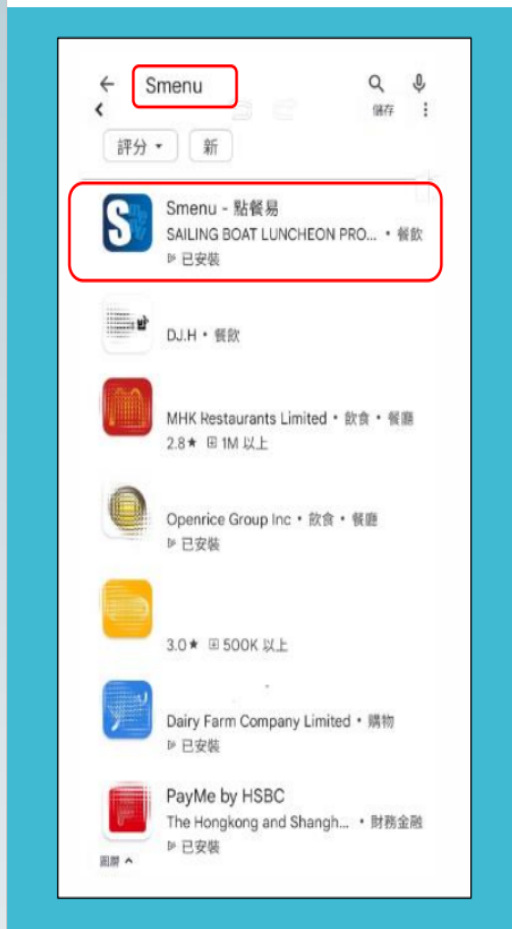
Smenu
儲存
評分 ▾
新

Smenu - 點餐易
SAILING BOAT LUNCHEON PRO... • 餐飲
已安裝

DJ.H • 餐飲

MHK Restaurants Limited • 飲食 • 餐廳
2.8★ 1M 以上

Openrice Group Inc • 飲食 • 餐廳
已安裝

3.0★ 500K 以上

Dairy Farm Company Limited • 購物
已安裝

PayMe by HSBC
The Hongkong and Shangh... • 財務金融
已安裝

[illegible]